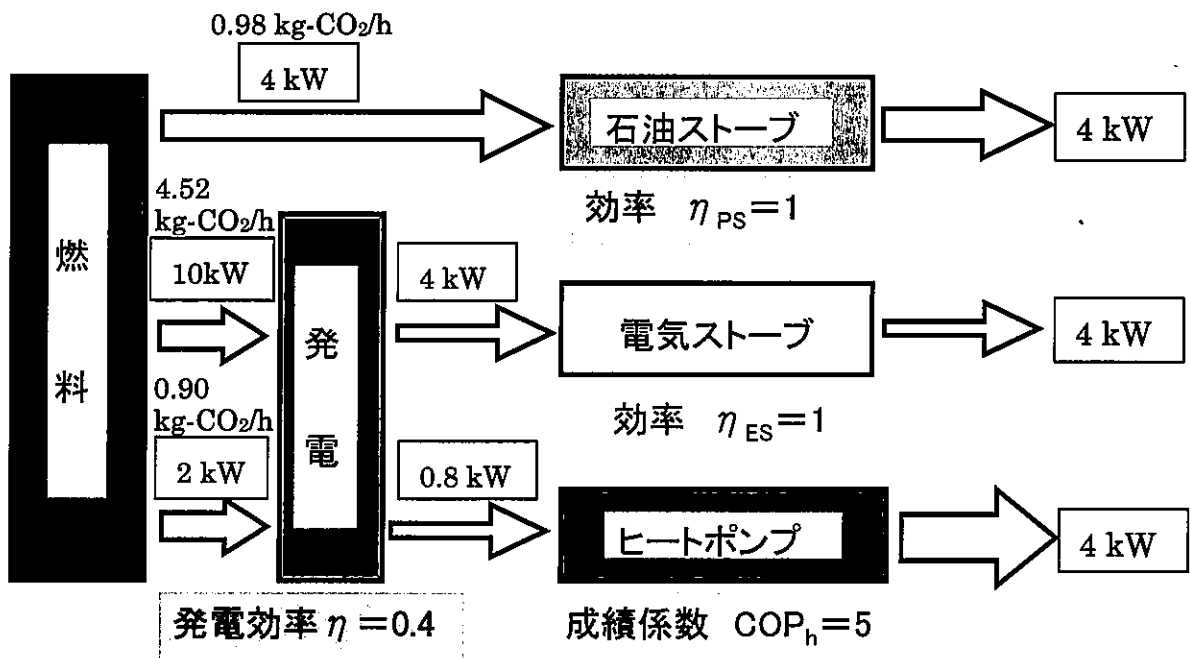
0.98 kg-$CO_2$/h

4 kW

石油ストーブ

4 kW

効率 $\eta_{PS}=1$

燃

料

4.52 kg-$CO_2$/h

10kW

発

電

4 kW

電気ストーブ

4 kW

効率 $\eta_{ES}=1$

0.90 kg-$CO_2$/h

2 kW

0.8 kW

ヒートポンプ

4 kW

発電効率 $\eta=0.4$

成績係数 $COP_h=5$